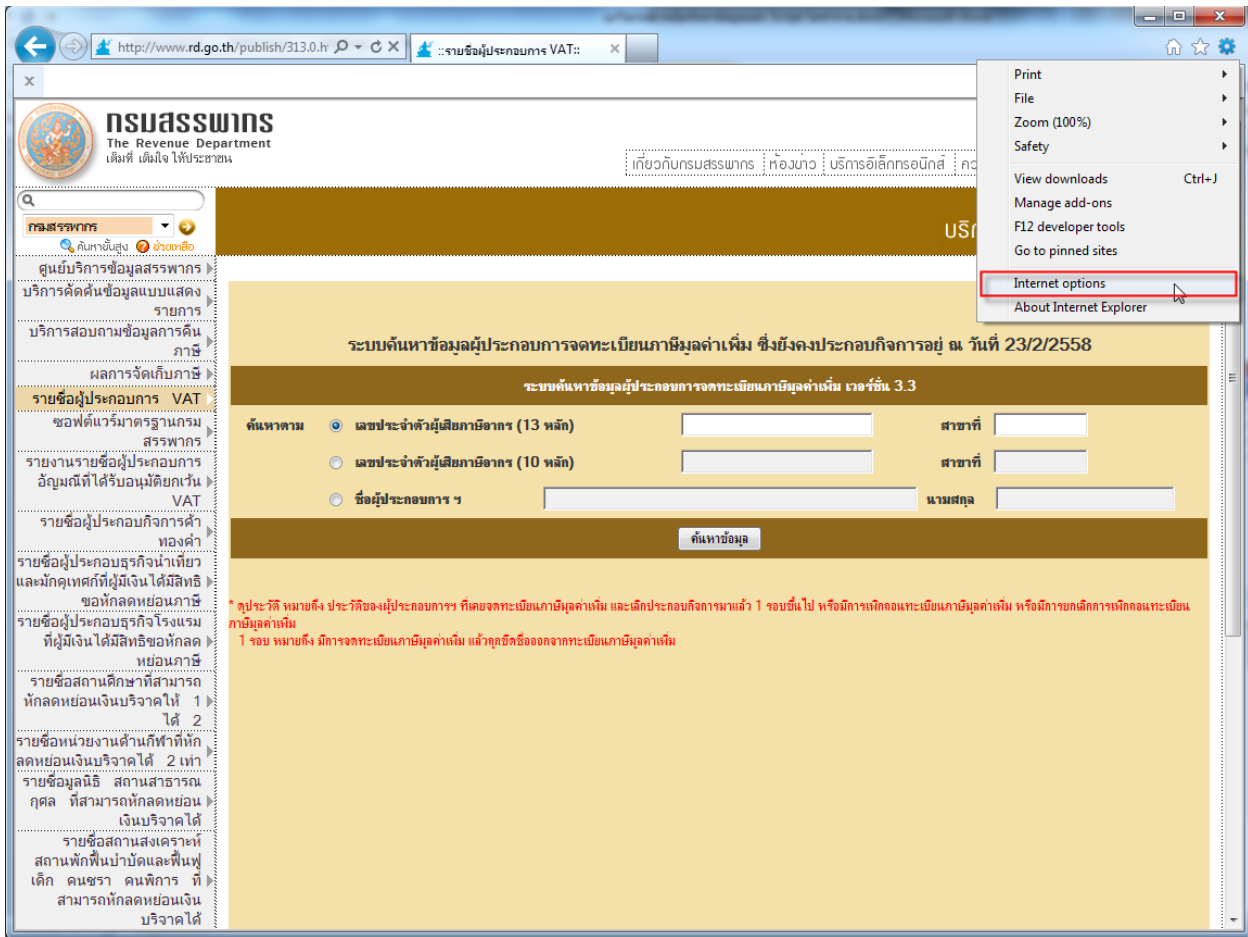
http://www.rd.go.th/publish/313.0.h
::รายชื่อผู้ประกอบการ VAT::
×

กรมสรรพากร
The Revenue Department
เต็มที่ เต็มใจ ให้บริการ

เกี่ยวกับกรมสรรพากร | ห้องข่าว | บริการอิเล็กทรอนิกส์ | คว

กรมสรรพากร
ค้นหาขั้นสูง ช่วยเหลือ

ศูนย์บริการข้อมูลสรรพากร
บริการคัดค้นข้อมูลแบบแสดงรายการ
บริการสอบถามข้อมูลการคืนภาษี
ผลการจัดเก็บภาษี
รายชื่อผู้ประกอบการ VAT
ซอฟต์แวร์มาตรฐานกรมสรรพากร
รายงานรายชื่อผู้ประกอบการอัญมณีที่ได้รับอนุมัติยกเว้น VAT
รายชื่อผู้ประกอบกิจการค้าทองคำ
รายชื่อผู้ประกอบธุรกิจนำเที่ยวและมัคคุเทศก์ที่ผู้มีเงินได้มีสิทธิขอหักลดหย่อนภาษี
รายชื่อผู้ประกอบธุรกิจโรงแรมที่ผู้มีเงินได้มีสิทธิขอหักลดหย่อนภาษี
รายชื่อสถานศึกษาที่สามารถหักลดหย่อนเงินบริจาคให้ 1 ได้ 2
รายชื่อหน่วยงานด้านกีฬาที่หักลดหย่อนเงินบริจาคได้ 2 เท่า
รายชื่อมูลนิธิ สถานสาธารณกุศล ที่สามารถหักลดหย่อนเงินบริจาคได้
รายชื่อสถานสงเคราะห์ สถานพักฟื้นบำบัดและฟื้นฟูเด็ก คนชรา คนพิการ ที่สามารถหักลดหย่อนเงินบริจาคได้

บริก

Print
File
Zoom (100%)
Safety
View downloads Ctrl+J
Manage add-ons
F12 developer tools
Go to pinned sites
Internet options
About Internet Explorer

ระบบค้นหาข้อมูลผู้ประกอบการจดทะเบียนภาษีมูลค่าเพิ่ม ซึ่งยังคงประกอบกิจการอยู่ ณ วันที่ 23/2/2558

ระบบค้นหาข้อมูลผู้ประกอบการจดทะเบียนภาษีมูลค่าเพิ่ม เวอร์ชั่น 3.3

ค้นหาตาม เลขประจำตัวผู้เสียภาษีอากร (13 หลัก) สาขาที่
เลขประจำตัวผู้เสียภาษีอากร (10 หลัก) สาขาที่
ชื่อผู้ประกอบการ ฯ นามสกุล

ค้นหาข้อมูล

* ดูประวัติ หมายถึง ประวัติของผู้ประกอบการฯ ที่เคยจดทะเบียนภาษีมูลค่าเพิ่ม และเลิกประกอบกิจการมาแล้ว 1 รอบขึ้นไป หรือมีการเพิกถอนทะเบียนภาษีมูลค่าเพิ่ม หรือมีการยกเลิกการเพิกถอนทะเบียนภาษีมูลค่าเพิ่ม
1 รอบ หมายถึง มีการจดทะเบียนภาษีมูลค่าเพิ่ม แล้วถูกขีดชื่อออกจากทะเบียนภาษีมูลค่าเพิ่ม